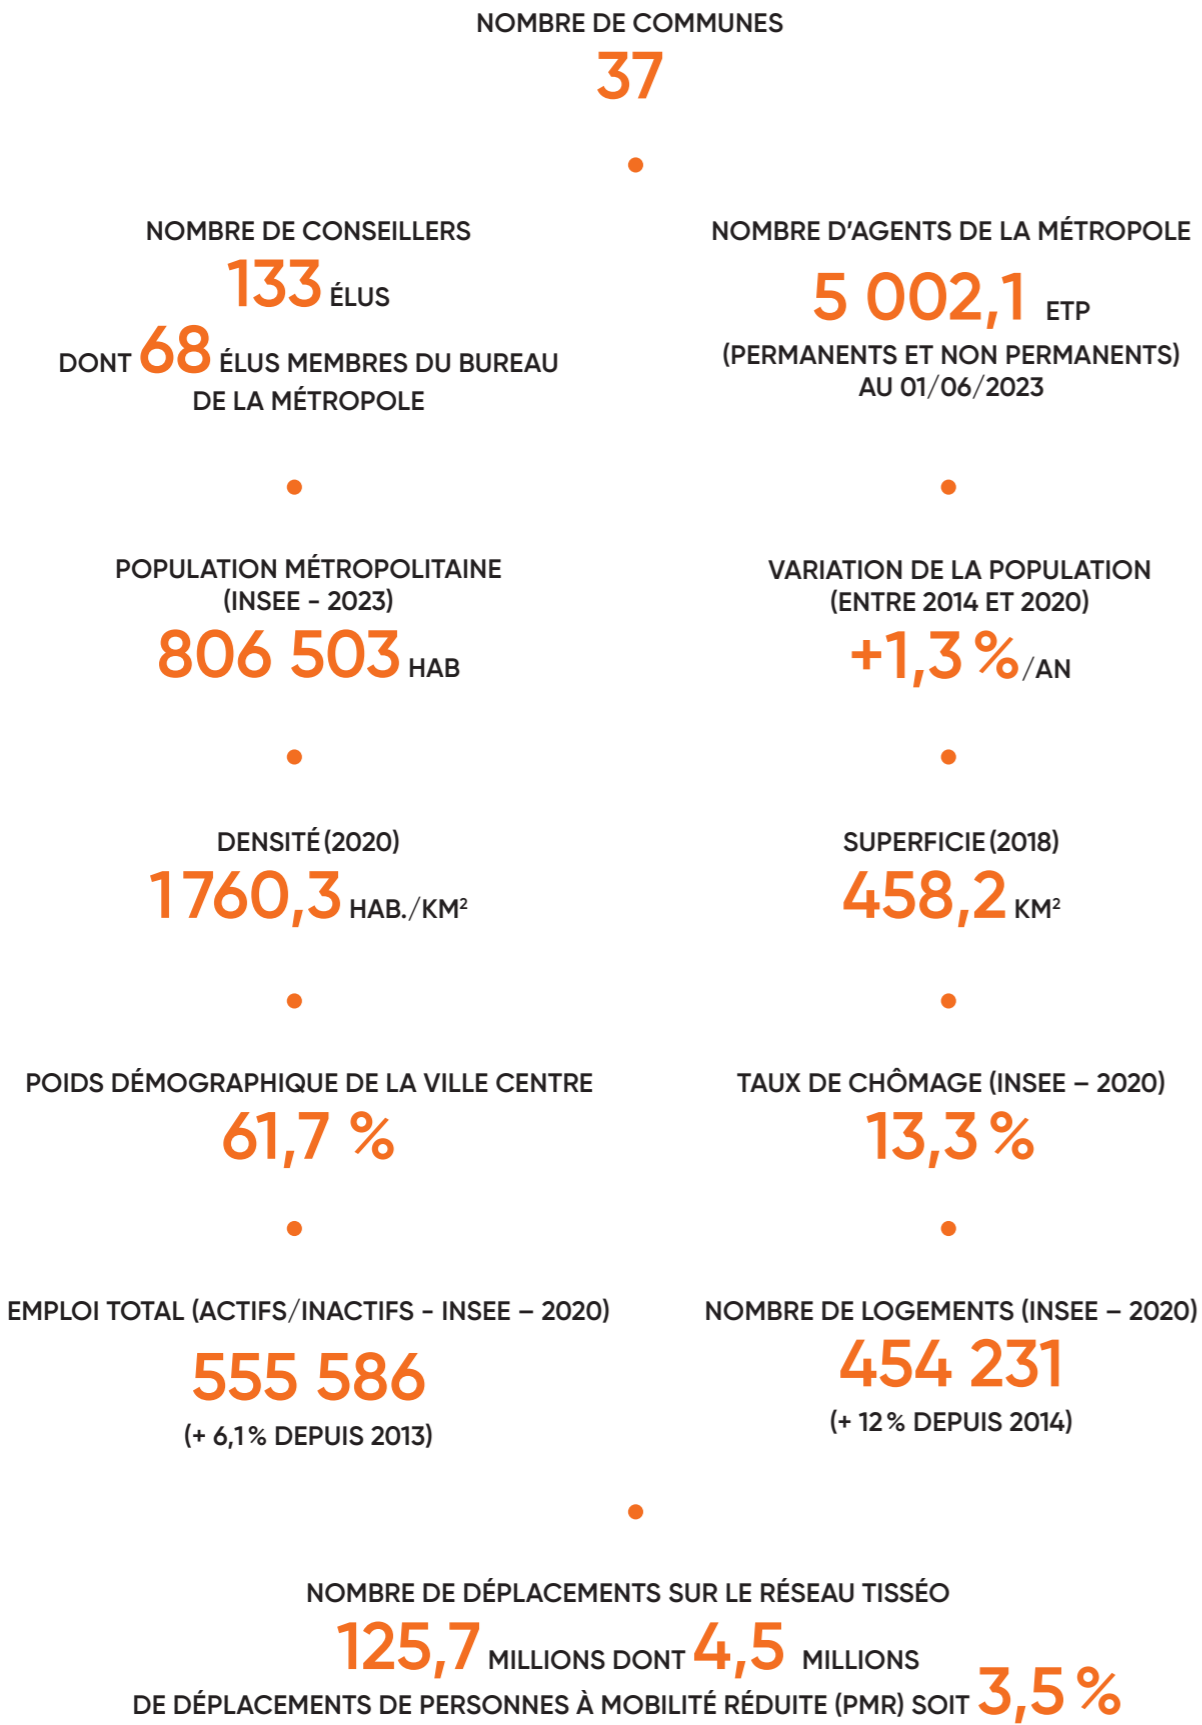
NOMBRE DE COMMUNES
37

NOMBRE DE CONSEILLERS
133 ÉLUS
DONT 68 ÉLUS MEMBRES DU BUREAU DE LA MÉTROPOLE

NOMBRE D'AGENTS DE LA MÉTROPOLE
5 002,1 ETP
(PERMANENTS ET NON PERMANENTS) AU 01/06/2023

POPULATION MÉTROPOLITAINE (INSEE - 2023)
806 503 HAB

VARIATION DE LA POPULATION (ENTRE 2014 ET 2020)
+1,3 %/AN

DENSITÉ (2020)
1760,3 HAB./KM$^2$

SUPERFICIE (2018)
458,2 KM$^2$

POIDS DÉMOGRAPHIQUE DE LA VILLE CENTRE
61,7 %

TAUX DE CHÔMAGE (INSEE – 2020)
13,3 %

EMPLOI TOTAL (ACTIFS/INACTIFS - INSEE – 2020)
555 586
(+ 6,1 % DEPUIS 2013)

NOMBRE DE LOGEMENTS (INSEE – 2020)
454 231
(+ 12 % DEPUIS 2014)

NOMBRE DE DÉPLACEMENTS SUR LE RÉSEAU TISSÉO
125,7 MILLIONS DONT 4,5 MILLIONS DE DÉPLACEMENTS DE PERSONNES À MOBILITÉ RÉDUITE (PMR) SOIT 3,5 %